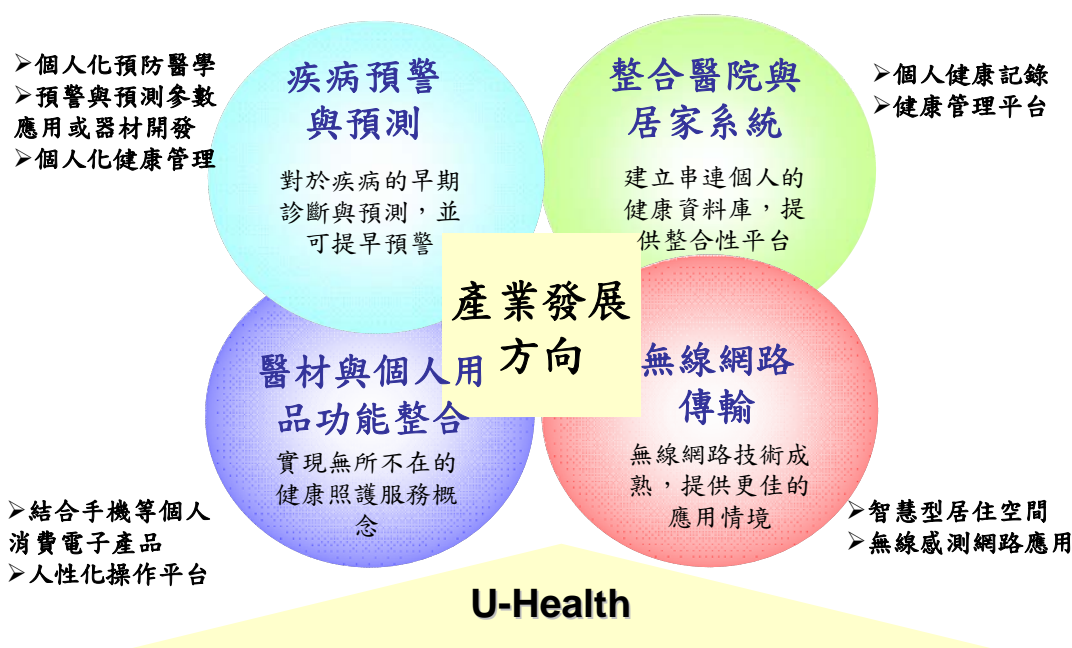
➢個人化預防醫學
➢預警與預測參數應用或器材開發
➢個人化健康管理

疾病預警與預測

對於疾病的早期診斷與預測，並可提早預警

整合醫院與居家系統

建立串連個人的健康資料庫，提供整合性平台

➢個人健康記錄
➢健康管理平台

產業發展方向

醫材與個人用品功能整合

實現無所不在的健康照護服務概念

無線網路傳輸

無線網路技術成熟，提供更佳的應用情境

➢結合手機等個人消費電子產品
➢人性化操作平台

➢智慧型居住空間
➢無線感測網路應用

U-Health